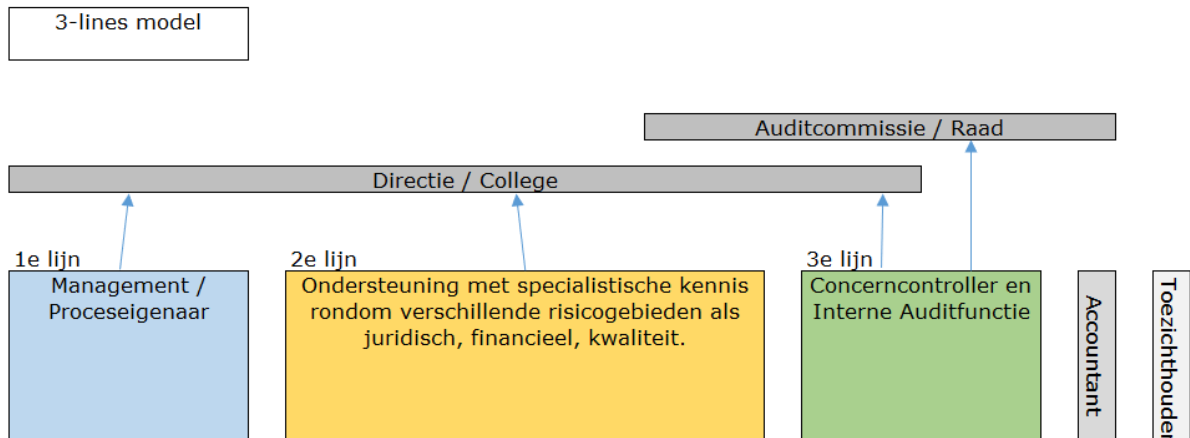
3-lines model

Auditcommissie / Raad

Directie / College

1e lijn
Management / Proceseigenaar

2e lijn
Ondersteuning met specialistische kennis rondom verschillende risicogebieden als juridisch, financieel, kwaliteit.

3e lijn
Concerncontroller en Interne Auditfunctie

Accountant

Toezichthouder